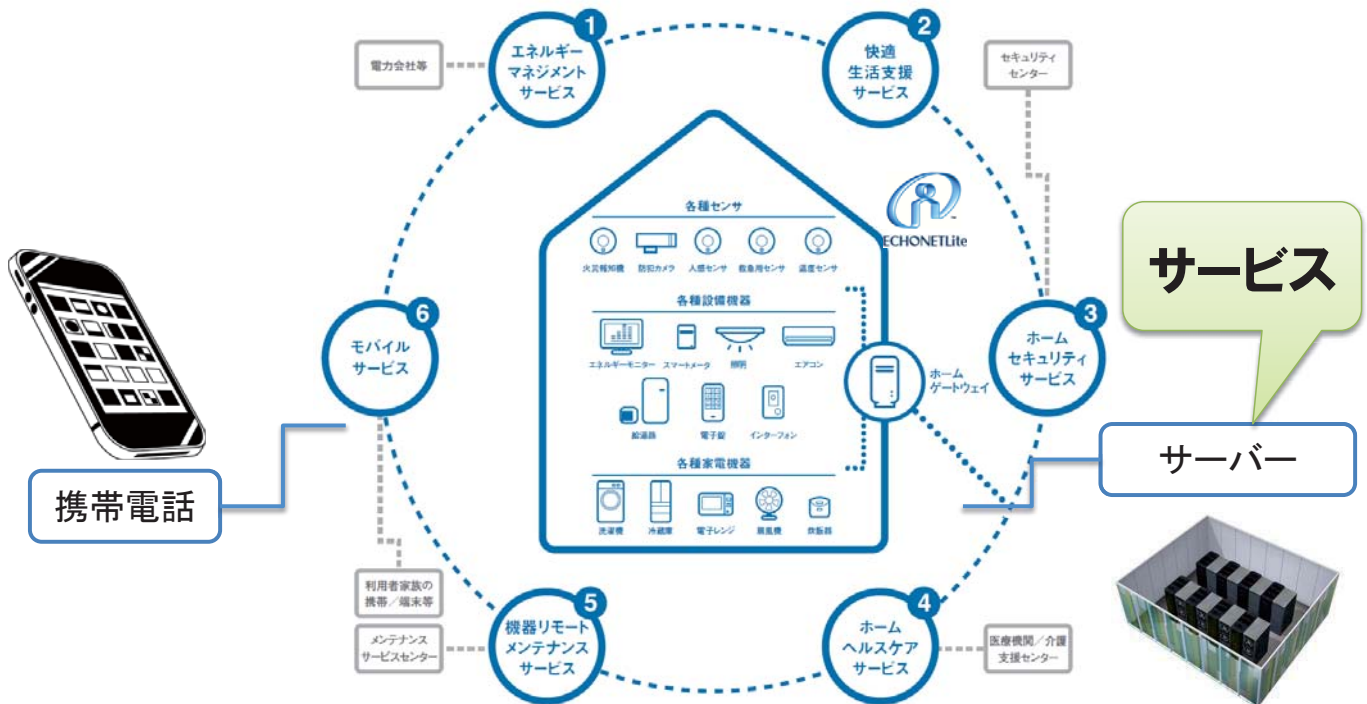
電力会社等

1
エネルギー
マネジメント
サービス

2
快適
生活支援
サービス

セキュリティ
センター

ECHONETLite

各種センサ
火災報知機　防犯カメラ　人感センサ　救急用センサ　温度センサ

各種設備機器
エネルギーモニター　スマートメータ　照明　エアコン
給湯器　電子錠　インターフォン

各種家電機器
洗濯機　冷蔵庫　電子レンジ　扇風機　炊飯器

ホーム
ゲートウェイ

サービス

3
ホーム
セキュリティ
サービス

サーバー

6
モバイル
サービス

携帯電話

利用者家族の
携帯／端末等

メンテナンス
サービスセンター

5
機器リモート
メンテナンス
サービス

4
ホーム
ヘルスケア
サービス

医療機関／介護
支援センター